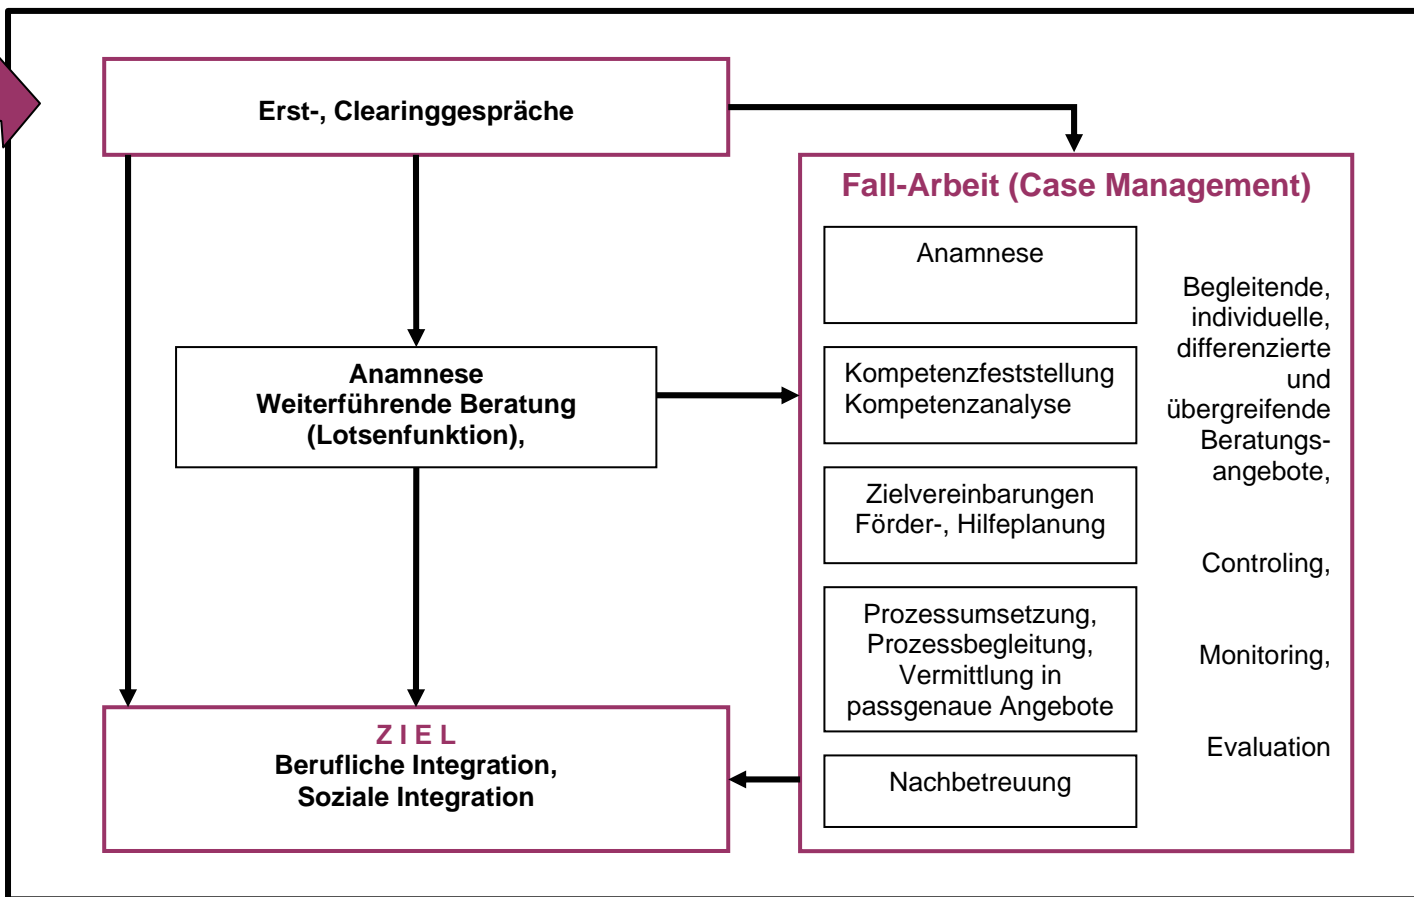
Erst-, Clearinggespräche

Fall-Arbeit (Case Management)

Anamnese

Begleitende, individuelle, differenzierte und übergreifende Beratungsangebote,

Anamnese
Weiterführende Beratung
(Lotsenfunktion),

Kompetenzfeststellung
Kompetenzanalyse

Zielvereinbarungen
Förder-, Hilfeplanung

Controling,

Prozessumsetzung, Prozessbegleitung, Vermittlung in passgenaue Angebote

Monitoring,

ZIEL
Berufliche Integration,
Soziale Integration

Evaluation

Nachbetreuung